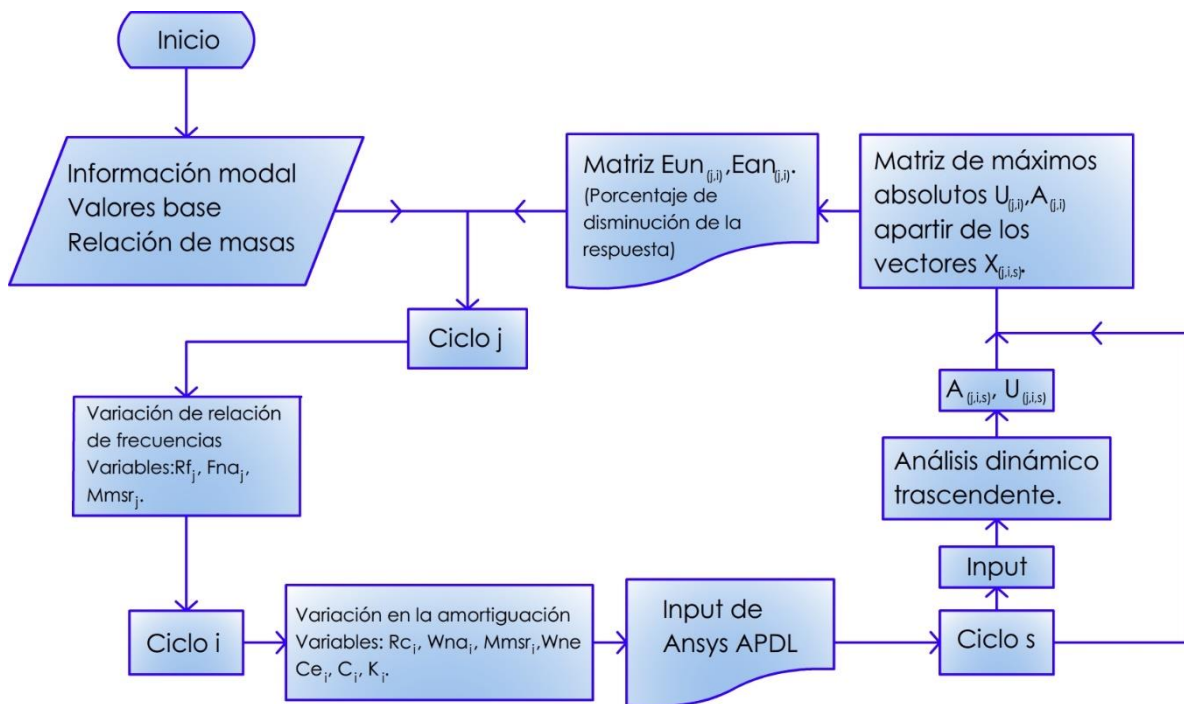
Inicio

Información modal
Valores base
Relación de masas

Matriz Eun$_{(j,i)}$,Ean$_{(j,i)}$.
(Porcentaje de disminución de la respuesta)

Matriz de máximos absolutos U$_{(j,i)}$,A$_{(j,i)}$ apartir de los vectores X$_{(j,i,s)}$.

Ciclo j

Variación de relación de frecuencias
Variables:Rf$_j$, Fna$_j$, Mmsr$_j$.

A$_{(j,i,s)}$, U$_{(j,i,s)}$

Análisis dinámico trascendente.

Input

Ciclo i

Variación en la amortiguación
Variables: Rc$_i$, Wna$_i$, Mmsr$_i$,Wne
Ce$_i$, C$_i$, K$_i$.

Input de
Ansys APDL

Ciclo s